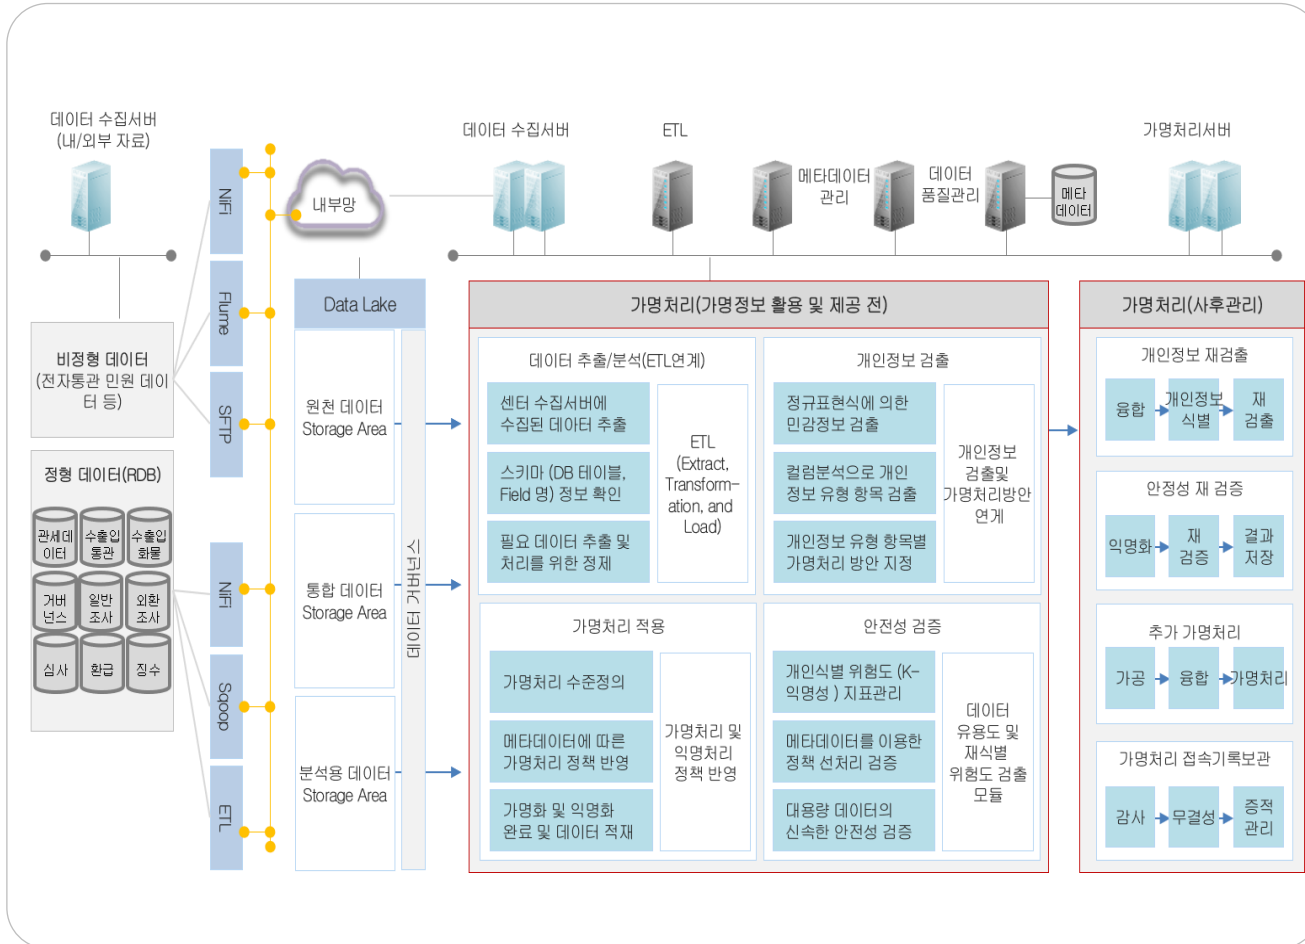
데이터 수집서버
(내/외부 자료)

비정형 데이터
(전자통관 민원 데이터 등)

정형 데이터(RDB)

관세데이터
수출입통관
수출입화물
거버넌스
일반조사
외환조사
심사
환급
징수

NiFi
Flume
SFTP
NiFi
Sqoop
ETL

내부망

Data Lake

원천 데이터
Storage Area

통합 데이터
Storage Area

분석용 데이터
Storage Area

데이터 거버넌스

데이터 수집서버
ETL
메타데이터
관리
데이터
품질관리
메타
데이터
가명처리서버

가명처리(가명정보 활용 및 제공 전)

데이터 추출/분석(ETL연계)
센터 수집서버에 수집된 데이터 추출
스키마 (DB 테이블, Field 명) 정보 확인
필요 데이터 추출 및 처리를 위한 정제
ETL (Extract, Transform-ation, and Load)

개인정보 검출
정규표현식에 의한 민감정보 검출
컬럼분석으로 개인정보 유형 항목 검출
개인정보 유형 항목별 가명처리 방안 지정
개인정보 검출및 가명처리방안 연계

가명처리 적용
가명처리 수준정의
메타데이터에 따른 가명처리 정책 반영
가명화 및 익명화 완료 및 데이터 적재
가명처리 및 익명처리 정책 반영

안전성 검증
개인식별 위험도 (K-익명성 ) 지표관리
메타데이터를 이용한 정책 선처리 검증
대용량 데이터의 신속한 안전성 검증
데이터 유용도 및 재식별 위험도 검출 모듈

가명처리(사후관리)

개인정보 재검출
융합
개인정보 식별
재 검출

안정성 재 검증
익명화
재 검증
결과 저장

추가 가명처리
가공
융합
가명처리

가명처리 접속기록보관
감사
무결성
증적 관리